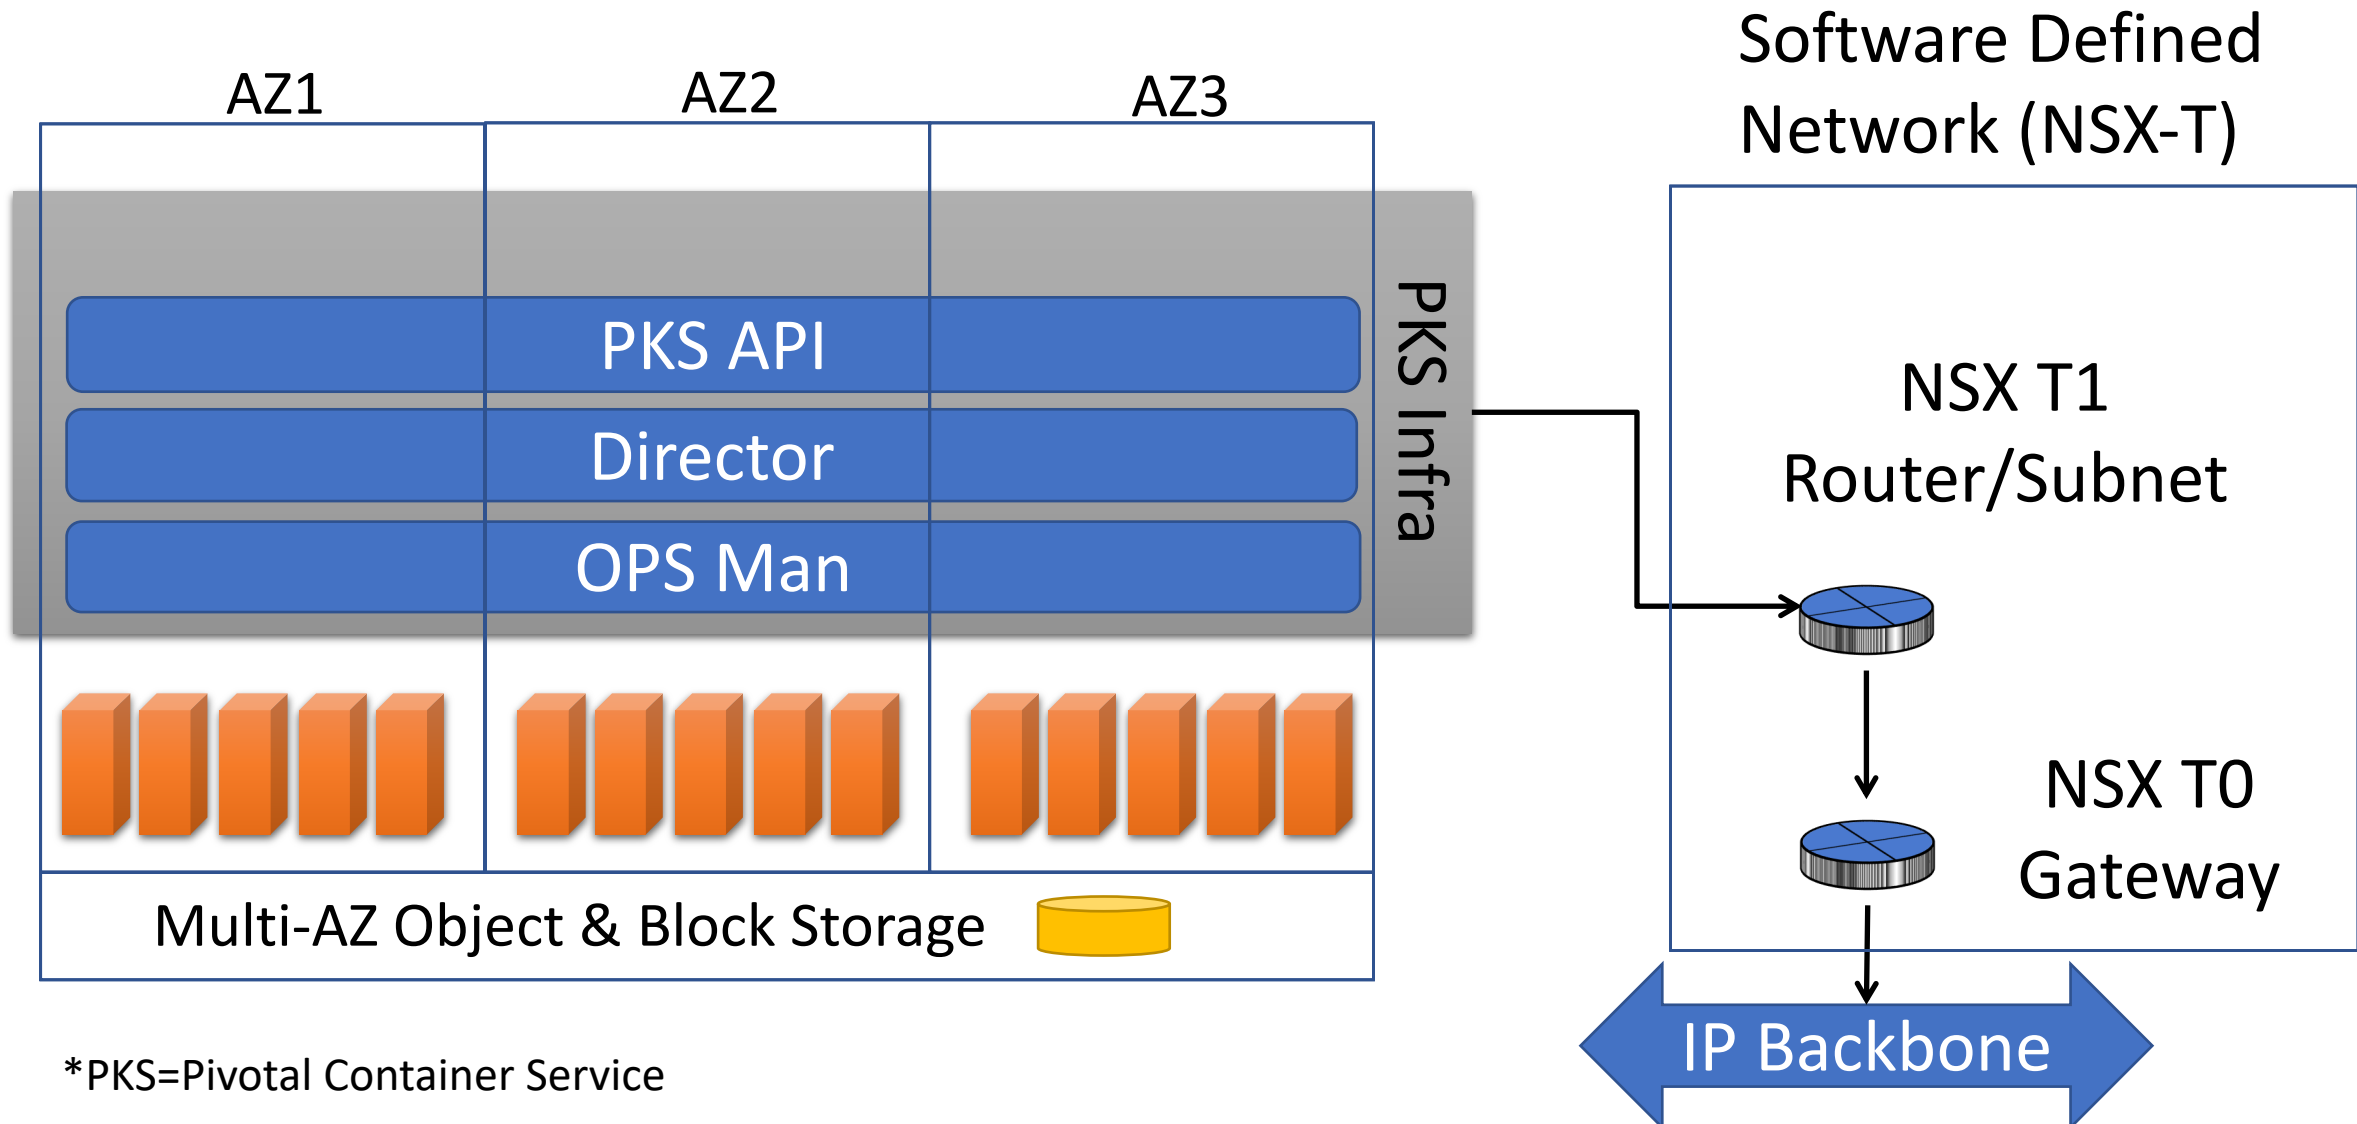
AZ1

AZ2

AZ3

Software Defined Network (NSX-T)

PKS API

Director

OPS Man

PKS Infra

NSX T1 Router/Subnet

NSX T0 Gateway

Multi-AZ Object & Block Storage

IP Backbone

*PKS=Pivotal Container Service